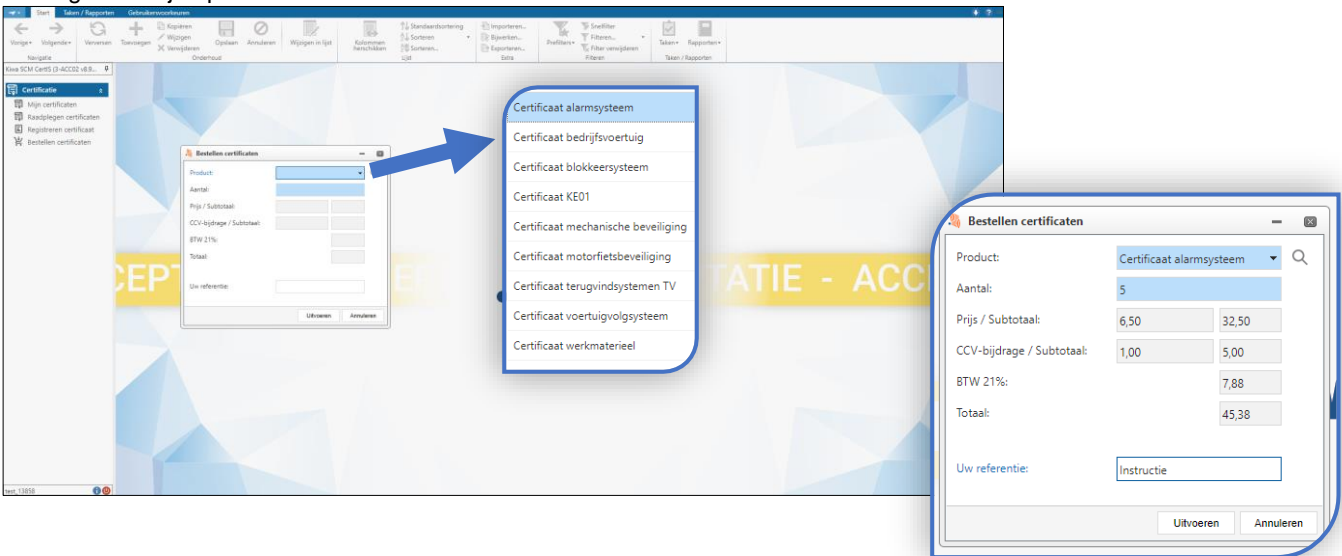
Start Taken / Rapporten Gebruikersvoorkeuren

Vorige Volgende Verversen Toevoegen Kopiëren Wijzigen Verwijderen Opslaan Annuleren Wijzigen in lijst Kolommen herschikken Standaardsortering Sorteren Sorteren... Importeren... Bijwerken... Exporteren... Prefilters Snelfilter Filteren... Filter verwijderen Taken Rapporten

Navigatie Onderhoud Lijst Extra Filteren Taken / Rapporten

Kiwa SCM CertIS (3-ACC02 v8.9...

Certificatie
Mijn certificaten
Raadplegen certificaten
Registreren certificaat
Bestellen certificaten

test_13858

Bestellen certificaten
Product:
Aantal:
Prijs / Subtotaal:
CCV-bijdrage / Subtotaal:
BTW 21%:
Totaal:
Uw referentie:
Uitvoeren Annuleren

CEPT TATIE - ACC

Certificaat alarmsysteem
Certificaat bedrijfsvoertuig
Certificaat blokkeersysteem
Certificaat KE01
Certificaat mechanische beveiliging
Certificaat motorfietsbeveiliging
Certificaat terugvindsystemen TV
Certificaat voertuigvolgsysteem
Certificaat werkmaterieel

Bestellen certificaten
Product: Certificaat alarmsysteem
Aantal: 5
Prijs / Subtotaal: 6,50 32,50
CCV-bijdrage / Subtotaal: 1,00 5,00
BTW 21%: 7,88
Totaal: 45,38
Uw referentie: Instructie
Uitvoeren Annuleren